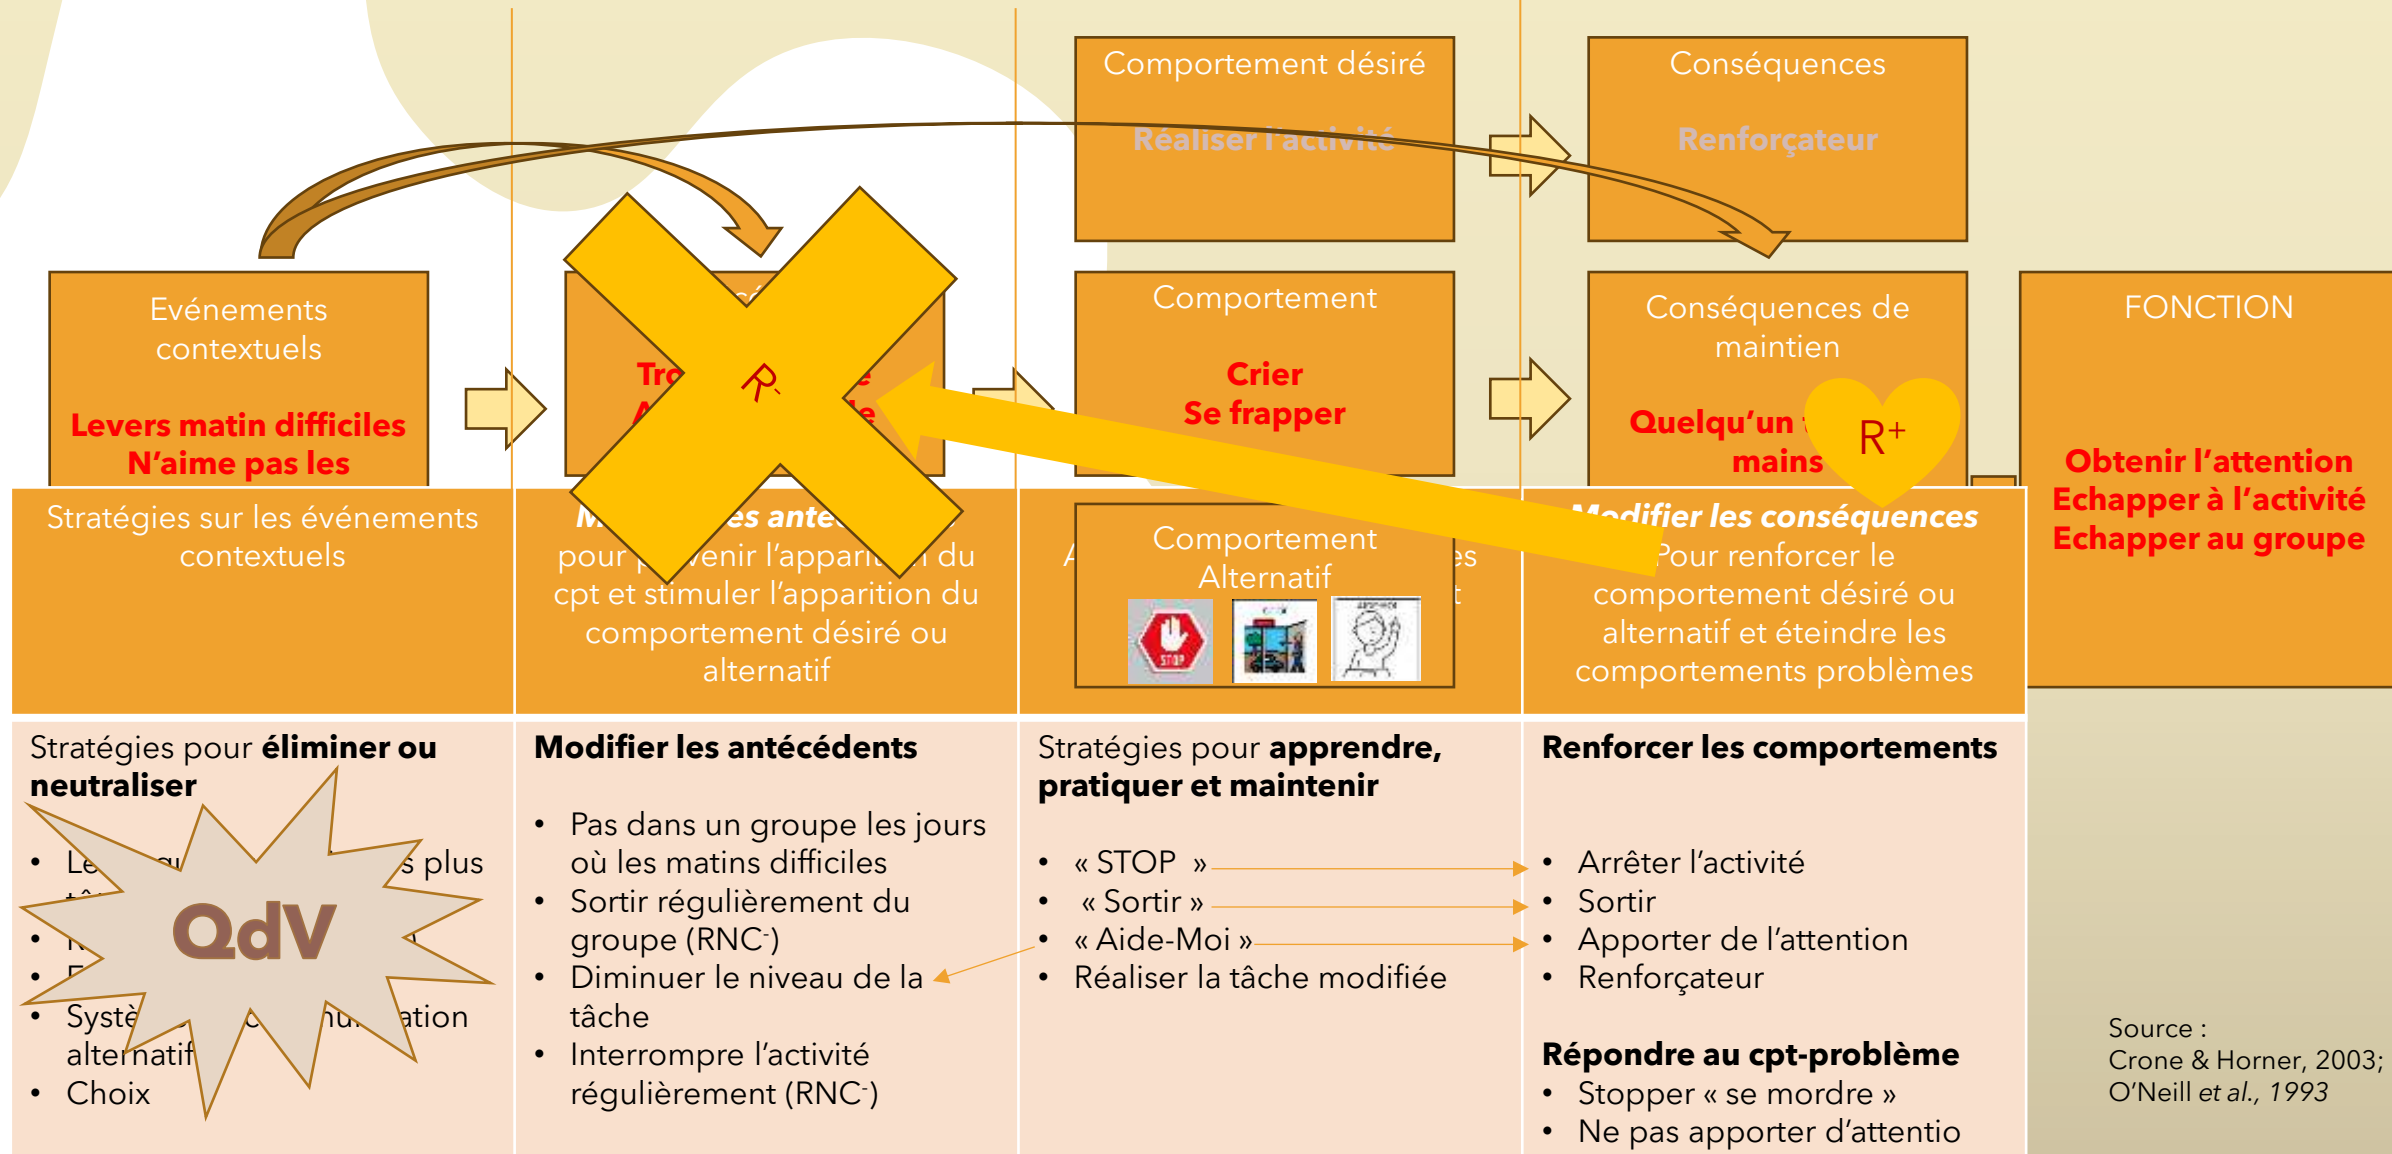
Comportement désiré

Réaliser l'activité

Conséquences

Renforçateur

Evénements contextuels

Levers matin difficiles
N'aime pas les

Tr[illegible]
A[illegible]

R-

Comportement

Crier
Se frapper

Conséquences de maintien

Quelqu'un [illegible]
mains

R+

FONCTION

Obtenir l'attention
Echapper à l'activité
Echapper au groupe

Stratégies sur les événements contextuels

M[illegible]es ante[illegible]
pour p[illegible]venir l'appari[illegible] du cpt et stimuler l'apparition du comportement désiré ou alternatif

Comportement Alternatif

Modifier les conséquences
Pour renforcer le comportement désiré ou alternatif et éteindre les comportements problèmes

Stratégies pour éliminer ou neutraliser

• Le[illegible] s plus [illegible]
• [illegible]
• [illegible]
• Systè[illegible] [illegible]ation alternatif
• Choix

QdV

Modifier les antécédents

• Pas dans un groupe les jours où les matins difficiles
• Sortir régulièrement du groupe (RNC-)
• Diminuer le niveau de la tâche
• Interrompre l'activité régulièrement (RNC-)

Stratégies pour apprendre, pratiquer et maintenir

• « STOP »
• « Sortir »
• « Aide-Moi »
• Réaliser la tâche modifiée

Renforcer les comportements

• Arrêter l'activité
• Sortir
• Apporter de l'attention
• Renforçateur

Répondre au cpt-problème
• Stopper « se mordre »
• Ne pas apporter d'attentio

Source :
Crone & Horner, 2003;
O'Neill et al., 1993